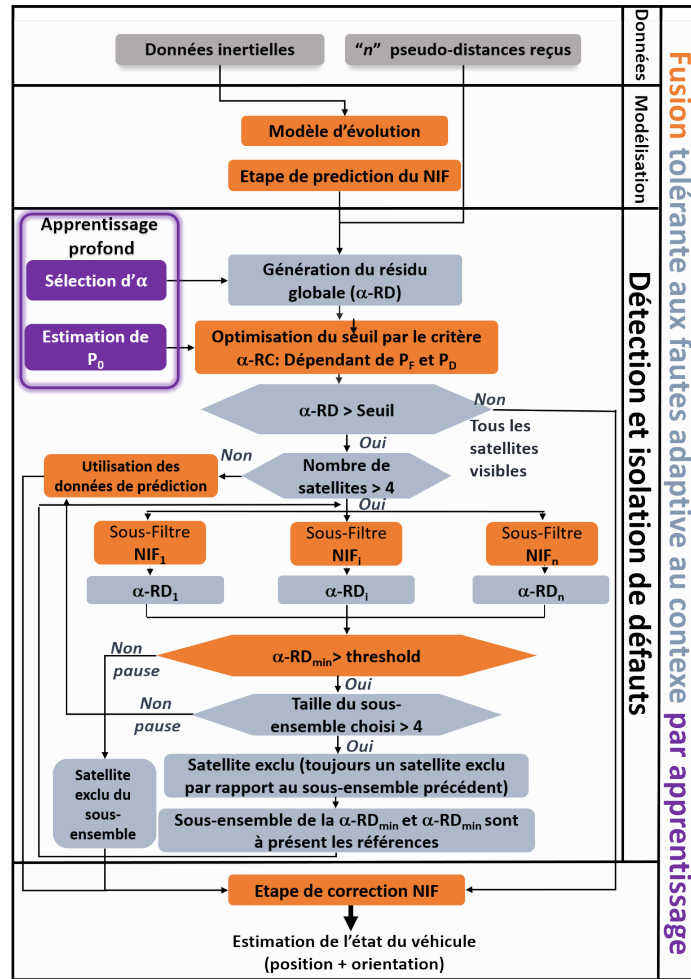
Données

Données inertielles

"n" pseudo-distances reçus

Modélisation

Modèle d'évolution

Etape de prediction du NIF

Apprentissage profond

Sélection d'α

Estimation de $P_0$

Génération du résidu globale (α-RD)

Optimisation du seuil par le critère α-RC: Dépendant de $P_F$ et $P_D$

α-RD > Seuil

Non

Tous les satellites visibles

Oui

Non

Utilisation des données de prédiction

Nombre de satellites > 4

Oui

Sous-Filtre $NIF_1$

Sous-Filtre $NIF_i$

Sous-Filtre $NIF_n$

α-$RD_1$

α-$RD_i$

α-$RD_n$

Non pause

α-$RD_{min}$> threshold

Oui

Non pause

Taille du sous-ensemble choisi > 4

Oui

Satellite exclu du sous-ensemble

Satellite exclu (toujours un satellite exclu par rapport au sous-ensemble précédent)

Sous-ensemble de la α-$RD_{min}$ et α-$RD_{min}$ sont à présent les références

Détection et isolation de défauts

Etape de correction NIF

Estimation de l'état du véhicule (position + orientation)

Fusion tolérante aux fautes adaptive au contexe par apprentissage